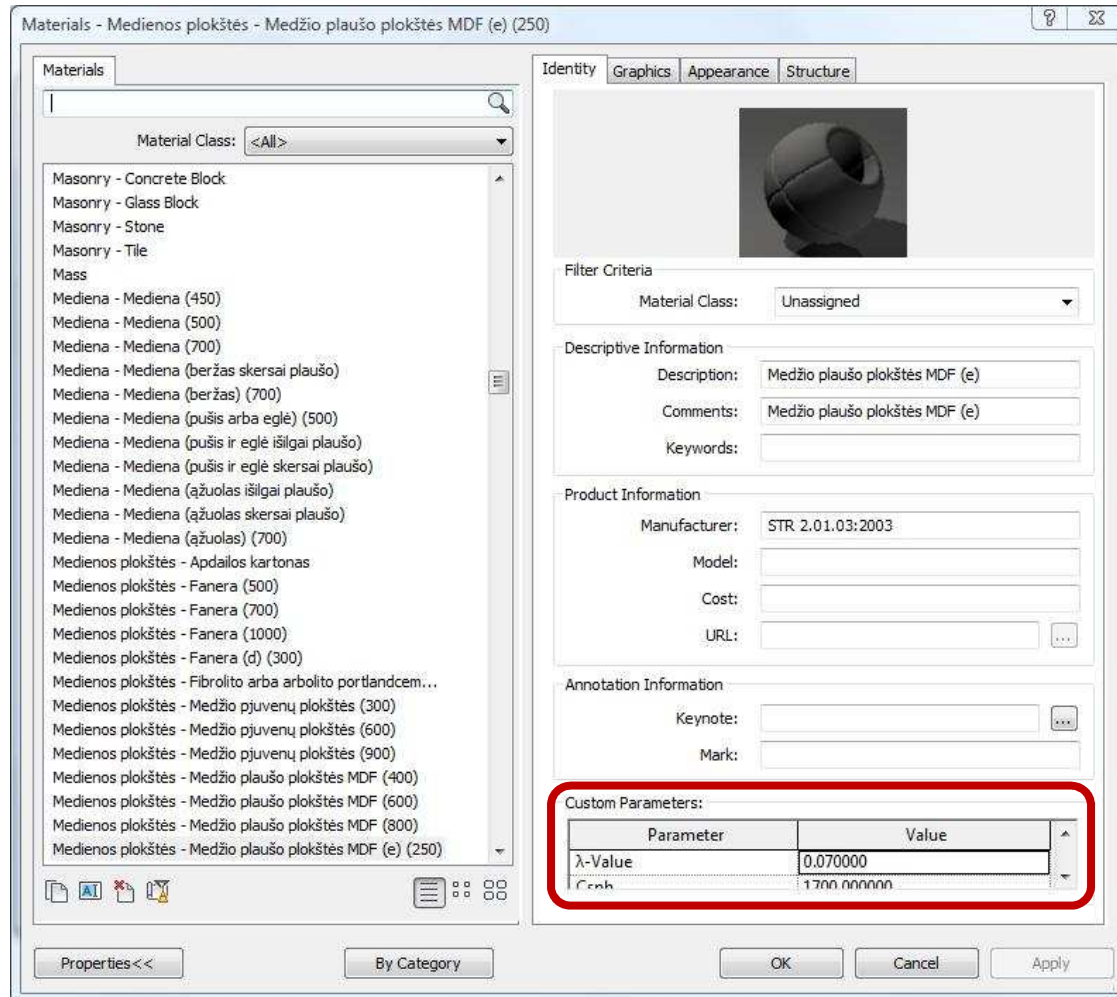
Materials - Medienos plokštės - Medžio plaušo plokštės MDF (e) (250)

Materials

Material Class: <All>

Masonry - Concrete Block
Masonry - Glass Block
Masonry - Stone
Masonry - Tile
Mass
Mediena - Mediena (450)
Mediena - Mediena (500)
Mediena - Mediena (700)
Mediena - Mediena (beržas skersai plaušo)
Mediena - Mediena (beržas) (700)
Mediena - Mediena (pušis arba eglė) (500)
Mediena - Mediena (pušis ir eglė išilgai plaušo)
Mediena - Mediena (pušis ir eglė skersai plaušo)
Mediena - Mediena (ąžuolas išilgai plaušo)
Mediena - Mediena (ąžuolas skersai plaušo)
Mediena - Mediena (ąžuolas) (700)
Medienos plokštės - Apdailos kartonas
Medienos plokštės - Fanera (500)
Medienos plokštės - Fanera (700)
Medienos plokštės - Fanera (1000)
Medienos plokštės - Fanera (d) (300)
Medienos plokštės - Fibrolito arba arbolito portlandcem...
Medienos plokštės - Medžio pjuvenų plokštės (300)
Medienos plokštės - Medžio pjuvenų plokštės (600)
Medienos plokštės - Medžio pjuvenų plokštės (900)
Medienos plokštės - Medžio plaušo plokštės MDF (400)
Medienos plokštės - Medžio plaušo plokštės MDF (600)
Medienos plokštės - Medžio plaušo plokštės MDF (800)
Medienos plokštės - Medžio plaušo plokštės MDF (e) (250)

Identity | Graphics | Appearance | Structure

Filter Criteria
Material Class: Unassigned

Descriptive Information
Description: Medžio plaušo plokštės MDF (e)
Comments: Medžio plaušo plokštės MDF (e)
Keywords:

Product Information
Manufacturer: STR 2.01.03:2003
Model:
Cost:
URL:

Annotation Information
Keynote:
Mark:

Custom Parameters:
| Parameter | Value |
|---|---|
| λ-Value | 0.070000 |
| Csph | 1700.000000 |

Properties<<
By Category
OK
Cancel
Apply